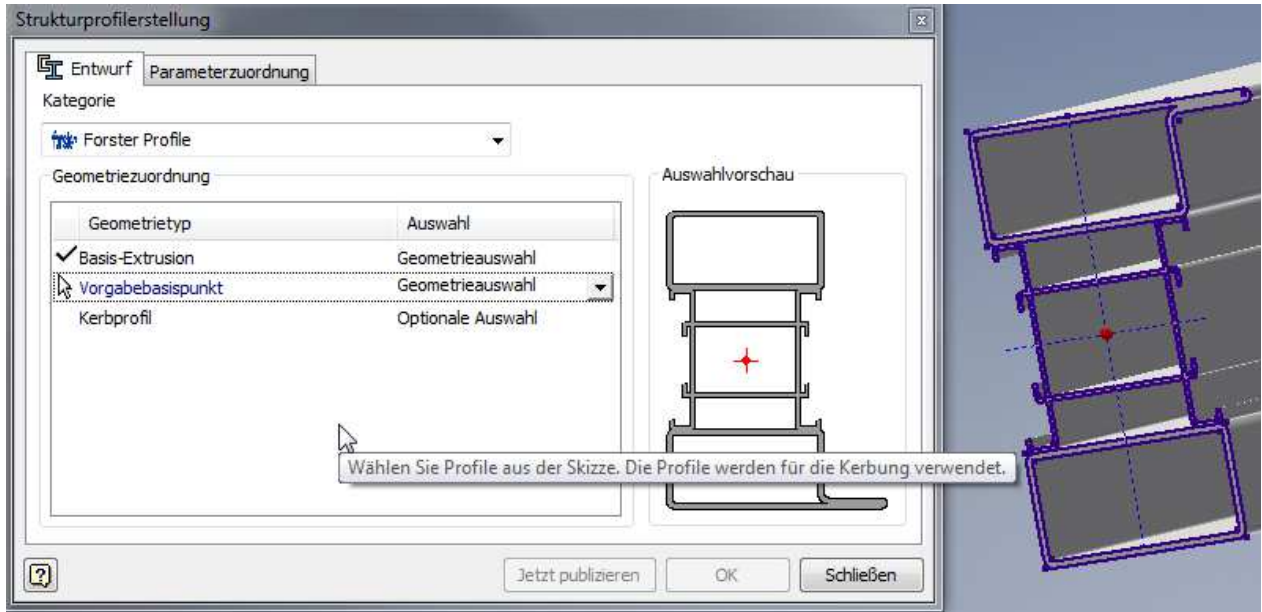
Strukturprofilerstellung

Entwurf | Parameterzuordnung

Kategorie

Forster Profile

Geometriezuordnung

| Geometrietyp | Auswahl |
|---|---|
| ✓ Basis-Extrusion | Geometrieauswahl |
| Vorgabebasispunkt | Geometrieauswahl |
| Kerbprofil | Optionale Auswahl |

Auswahlvorschau

Wählen Sie Profile aus der Skizze. Die Profile werden für die Kerbung verwendet.

Jetzt publizieren | OK | Schließen